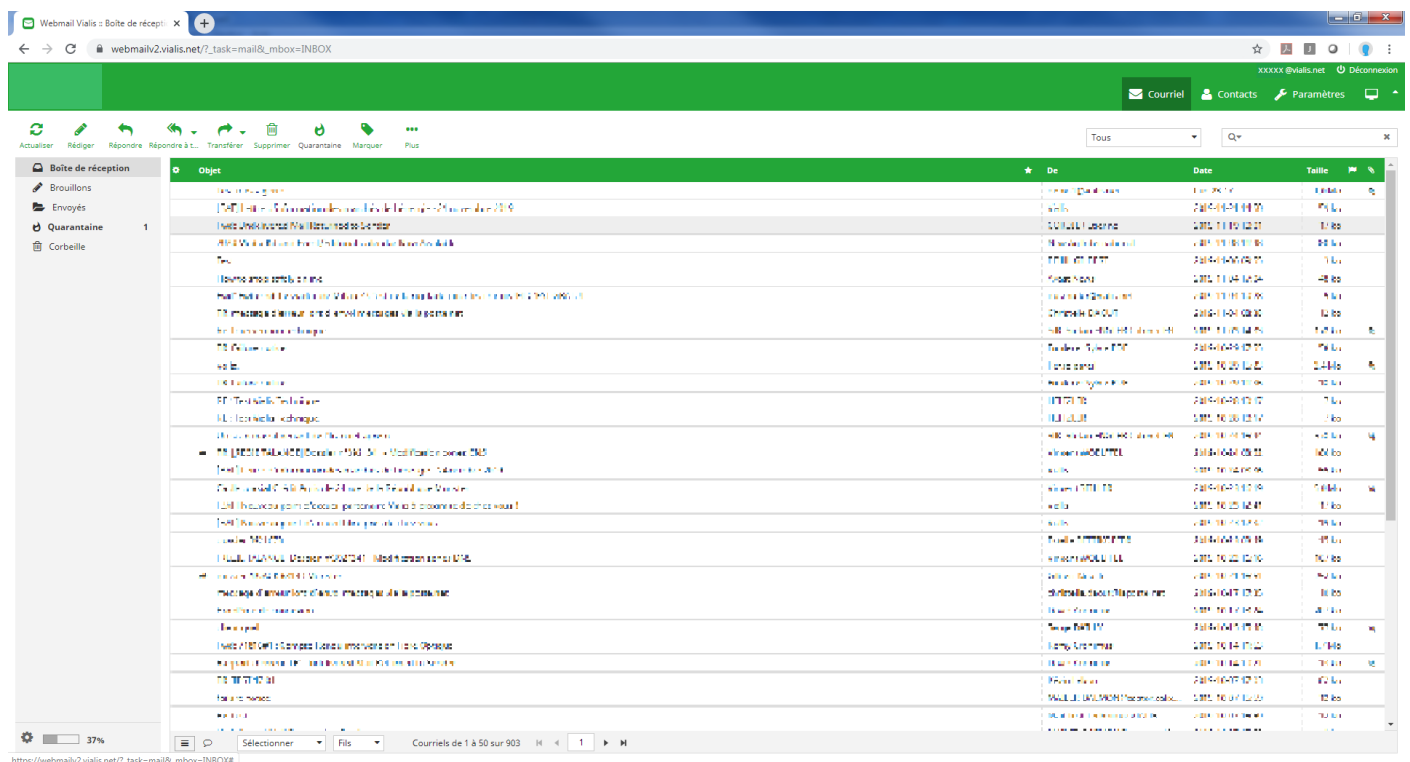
Webmail Vialis :: Boîte de récepti ×

webmailv2.vialis.net/?_task=mail&_mbox=INBOX

xxxxx @vialis.net Déconnexion

Courriel Contacts Paramètres

Actualiser Rédiger Répondre Répondre à t... Transférer Supprimer Quarantaine Marquer Plus

Tous

Boîte de réception
Brouillons
Envoyés
Quarantaine 1
Corbeille

| Objet | De | Date | Taille |
|---|---|---|---|
| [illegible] | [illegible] | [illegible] | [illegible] |

37%

Sélectionner Fils Courriels de 1 à 50 sur 903 1

https://webmailv2.vialis.net/?_task=mail&_mbox=INBOX#